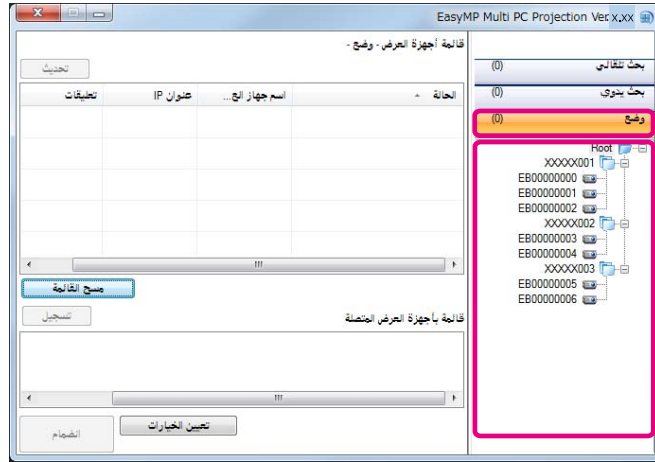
EasyMP Multi PC Projection Ver.x.xx

قائمة أجهزة العرض - وضع -

تحديث

| الحالة | اسم جهاز الع... | عنوان IP | تعليقات |
|---|---|---|---|

مسح القائمة

قائمة بأجهزة العرض المتصلة

تسجيل

تعيين الخيارات

انضمام

بحث تلقائي (0)

بحث يدوي (0)

وضع (0)

Root
XXXXX001
EB00000000
EB00000001
EB00000002
XXXXX002
EB00000003
EB00000004
XXXXX003
EB00000005
EB00000006